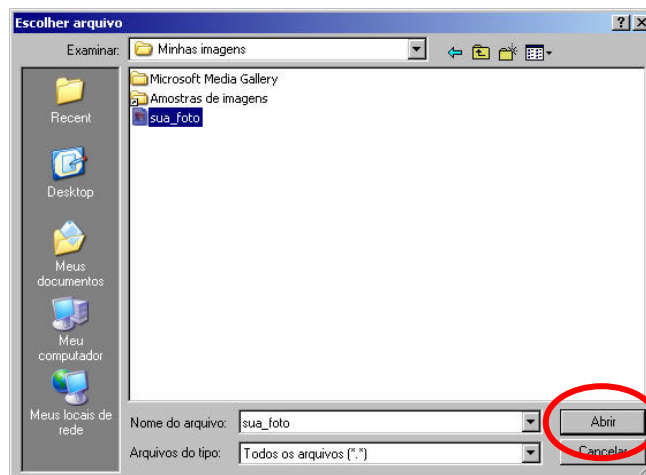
Escolher arquivo

?

X

Examinar:

Minhas imagens

Recent

Desktop

Meus documentos

Meu computador

Meus locais de rede

Microsoft Media Gallery

Amostras de imagens

sua_foto

Nome do arquivo:

sua_foto

Abrir

Arquivos do tipo:

Todos os arquivos (*.*)

Cancelar